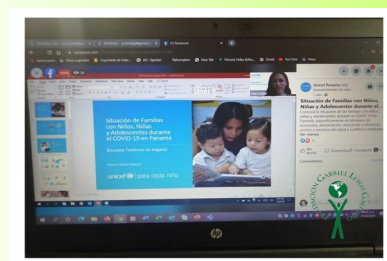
Situación de Familias con Niños, Niñas y Adolescentes durante el COVID 19 en Panamá

Encuesta Telefónica de Hogares

unicef para cada niño

Unicef Panamá

Situación de Familias con Niños, Niñas y Adolescentes durante el...

hp

Fundación Gabriel Lewis Galindo